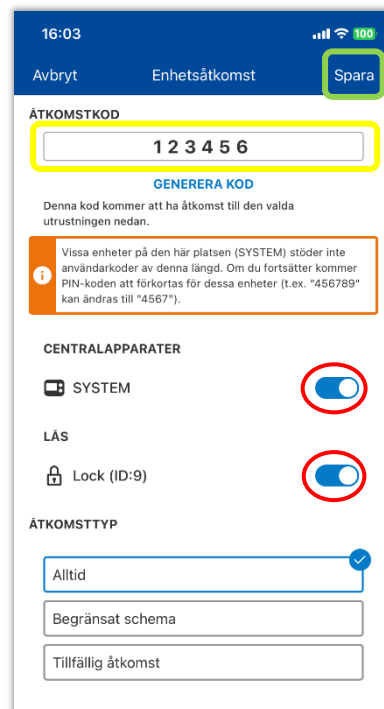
16:03

100

Avbryt

Enhetsåtkomst

Spara

ÅTKOMSTKOD

123456

GENERERA KOD

Denna kod kommer att ha åtkomst till den valda utrustningen nedan.

Vissa enheter på den här platsen (SYSTEM) stöder inte användarkoder av denna längd. Om du fortsätter kommer PIN-koden att förkortas för dessa enheter (t.ex. "456789" kan ändras till "4567").

CENTRALAPPARATER

SYSTEM

LÅS

Lock (ID:9)

ÅTKOMSTTYP

Alltid

Begränsat schema

Tillfällig åtkomst